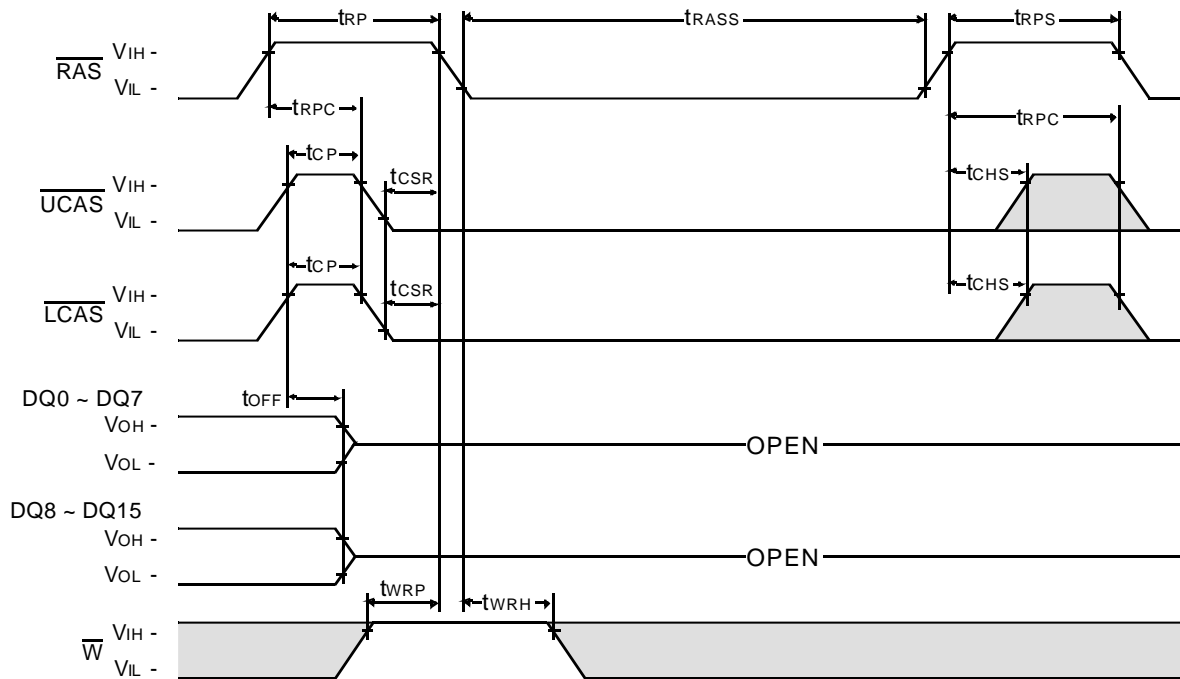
$t_{RP}$ $t_{RASS}$ $t_{RPS}$

$\overline{RAS}$ $V_{IH}$ -
$V_{IL}$ -

$t_{RPC}$ $t_{RPC}$

$t_{CP}$ $t_{CSR}$ $t_{CHS}$

$\overline{UCAS}$ $V_{IH}$ -
$V_{IL}$ -

$t_{CP}$ $t_{CSR}$ $t_{CHS}$

$\overline{LCAS}$ $V_{IH}$ -
$V_{IL}$ -

DQ0 ~ DQ7 $t_{OFF}$
$V_{OH}$ -
$V_{OL}$ -
OPEN

DQ8 ~ DQ15
$V_{OH}$ -
$V_{OL}$ -
OPEN

$t_{WRP}$ $t_{WRH}$

$\overline{W}$ $V_{IH}$ -
$V_{IL}$ -